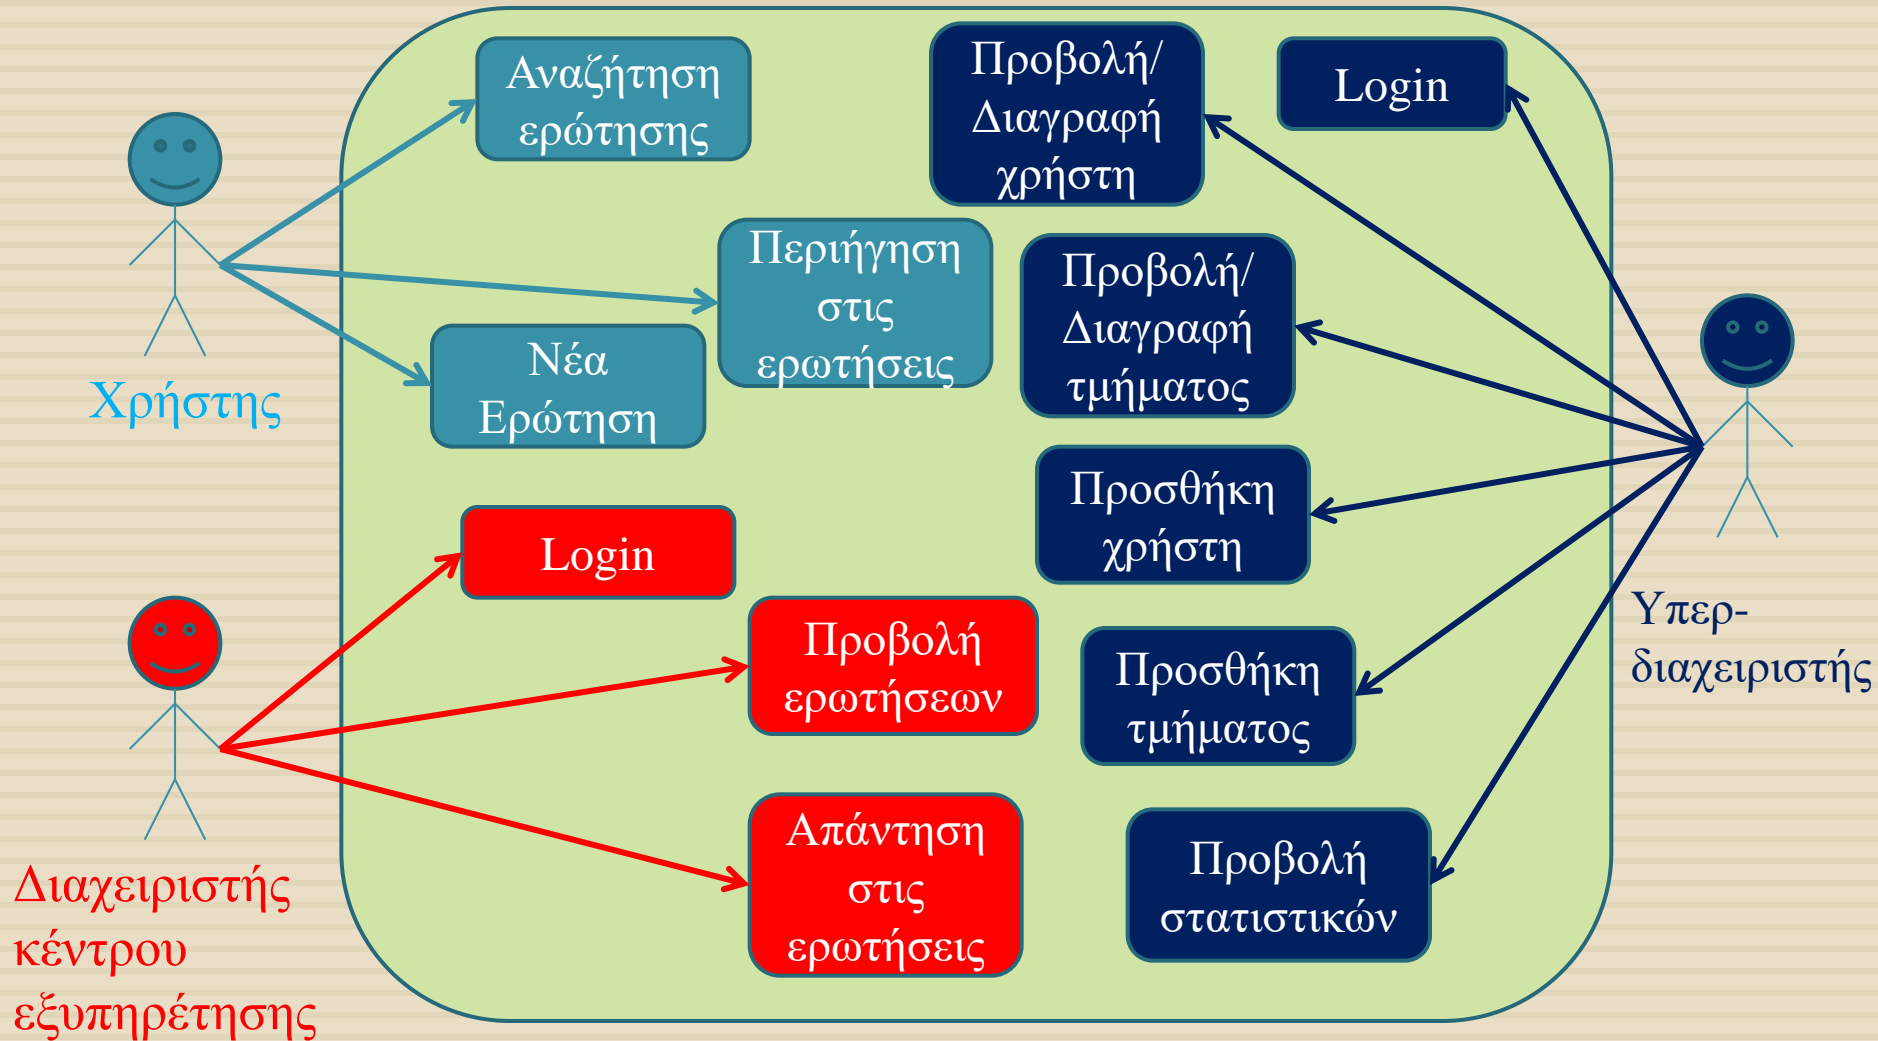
Αναζήτηση ερώτησης

Προβολή/ Διαγραφή χρήστη

Login

Περιήγηση στις ερωτήσεις

Προβολή/ Διαγραφή τμήματος

Χρήστης

Νέα Ερώτηση

Προσθήκη χρήστη

Login

Προβολή ερωτήσεων

Υπερ-διαχειριστής

Προσθήκη τμήματος

Απάντηση στις ερωτήσεις

Προβολή στατιστικών

Διαχειριστής κέντρου εξυπηρέτησης